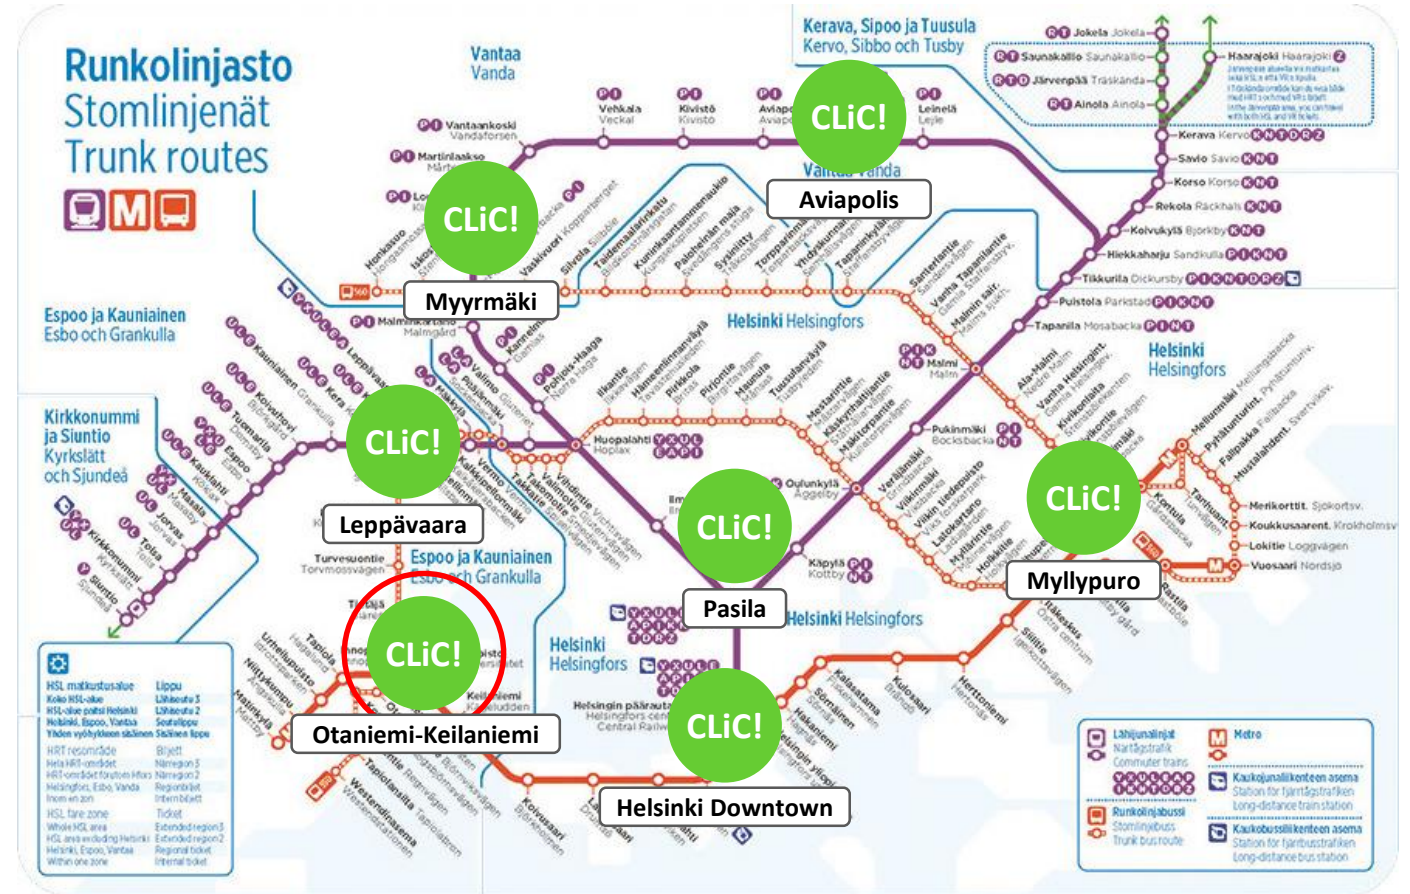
Runkolinjasto
Stomlinjenät
Trunk routes

Vantaa
Vanda

Kerava, Sipoo ja Tuusula
Kervo, Sibbo och Tusby

Jokela Jokela
Saunakallio Saunakallio
Järvenpää Träskända
Ainola Ainola
Haarajoki Haarajoki
Kerava Kervo
Savio Savio
Korso Korso
Rekola Räckhals
Koivukylä Björkby
Hiekkaharju Sandkulla
Tikkurila Dickursby
Puistola Parkstad
Tapanila Mosabacka

Vantaankoski Vandaforsen
Martinlaakso Mårtensdal
Vehkala Veckal
Kivistö Kivistö
Aviapolis
Leinelä Lejle

CLiC!
Aviapolis
CLiC!
Myyrmäki
Malminkartano Malmgård

Espoo ja Kauniainen
Esbo och Grankulla

Helsinki Helsingfors

Kirkkonummi ja Siuntio
Kyrkslätt och Sjundeå

CLiC!
Leppävaara
Huopalahti Hoplax
Oulunkylä Åggelby
Pukinmäki Bocksbacka
Malmi Malm
Käpylä Kottby

CLiC!
Pasila

Espoo ja Kauniainen
Esbo och Grankulla
Turvesuontie Torvmossvägen

CLiC!
Otaniemi-Keilaniemi

Helsinki
Helsingfors

Helsinki Helsingfors

CLiC!
Helsinki Downtown
Helsingin päärautatieasema Helsingfors centralstation Central Railway Station

Helsinki
Helsingfors

CLiC!
Myllypuro
Merikorttit Sjökortsv.
Koukkusaarent. Krokholmsv.
Lokitie Loggvägen
Vuosaari Nordsjö

HSL matkustusalue
Koko HSL-alue
HSL-alue paitsi Helsinki
Helsinki, Espoo, Vantaa
Yhden vyöhykkeen sisällä
Lippu
Lähiseutu 3
Lähiseutu 2
Seutulippu
Sisäinen lippu

HRT resområde
Hela HRT-området
Biljett
Närregion 3
Närregion 2
Regionbiljett
Internbiljett

HSL fare zone
Whole HSL area
Ticket
Extended region 3
Extended region 2
Regional ticket
Internal ticket

Lähijunalinjat
Närtågstrafik
Commuter trains
Runkolinjabussi
Stomlinjebuss
Trunk bus route
Metro
Kaukojunaliikenteen asema
Station för fjärrtågstrafiken
Long-distance train station
Kaukobussiliikenteen asema
Station för fjärrbusstrafiken
Long-distance bus station